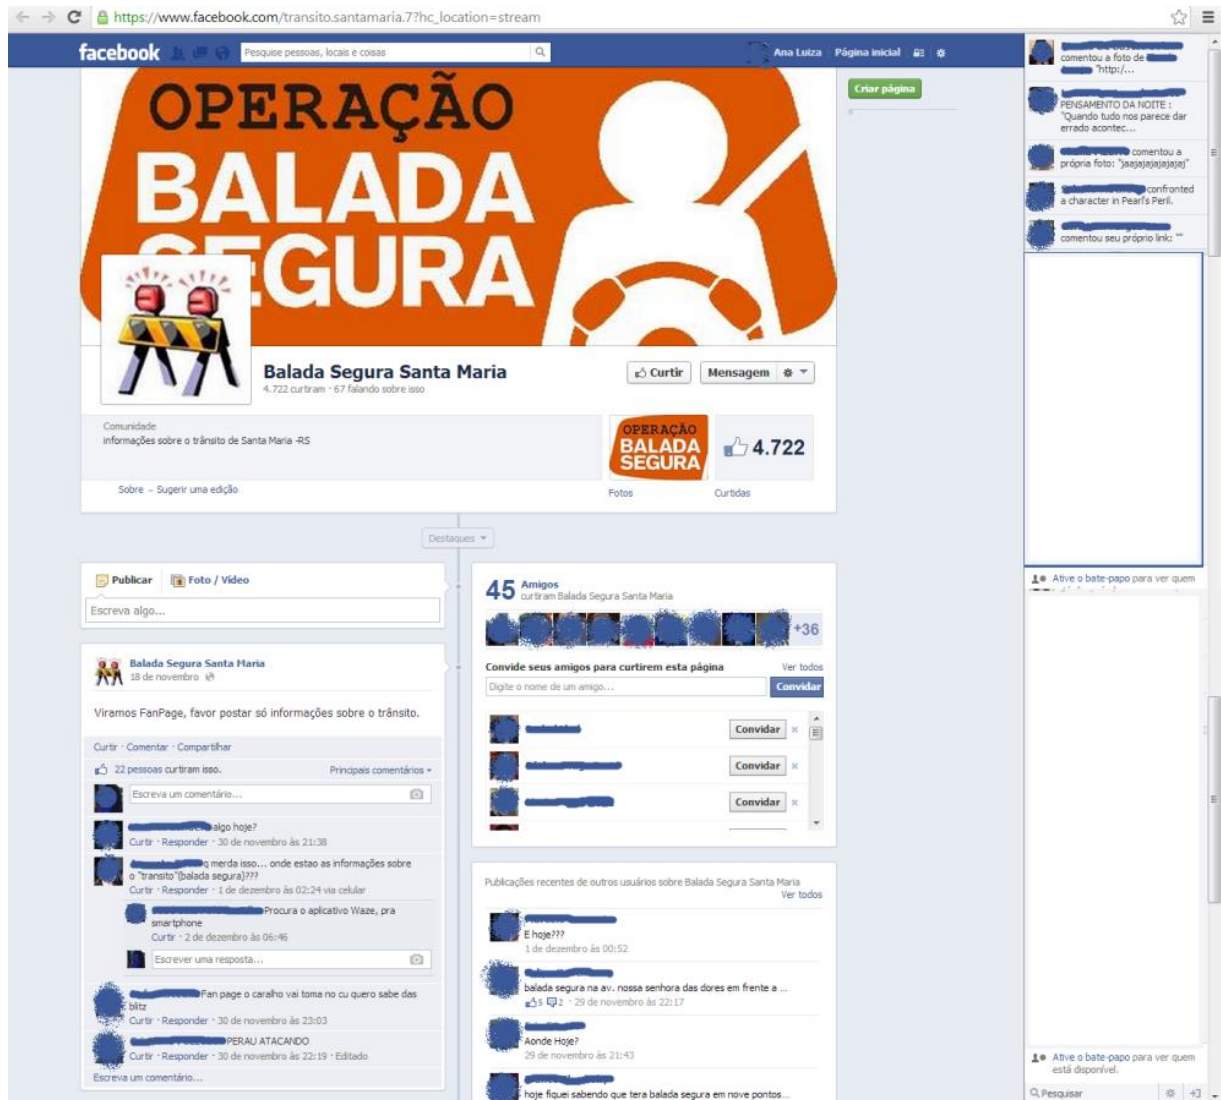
https://www.facebook.com/transito.santamaria.7?hc_location=stream

facebook
Pesquise pessoas, locais e coisas
Ana Luiza Página inicial

OPERAÇÃO BALADA SEGURA

Criar página

Balada Segura Santa Maria
4.722 curtiram · 67 falando sobre isso

Curtir
Mensagem

Comunidade
informações sobre o trânsito de Santa Maria -RS

OPERAÇÃO BALADA SEGURA
4.722

Sobre - Sugerir uma edição
Fotos
Curtidas

Destaques

Publicar
Foto / Vídeo
Escreva algo...

Balada Segura Santa Maria
18 de novembro

Viramos FanPage, favor postar só informações sobre o trânsito.

Curtir · Comentar · Compartilhar
22 pessoas curtiram isso.
Principais comentários
Escreva um comentário...

algo hoje?
Curtir · Responder · 30 de novembro às 21:38

q merda isso... onde estao as informações sobre o "transito"(balada segura)???
Curtir · Responder · 1 de dezembro às 02:24 via celular

Procura o aplicativo Waze, pra smartphone
Curtir · 2 de dezembro às 06:46

Escrever uma resposta...

Fan page o caralho vai toma no cu quero sabe das blitz
Curtir · Responder · 30 de novembro às 23:03

PERAU ATACANDO
Curtir · Responder · 30 de novembro às 22:19 · Editado

Escreva um comentário...

45 Amigos
curtiram Balada Segura Santa Maria
+36

Convide seus amigos para curtirem esta página
Ver todos
Digite o nome de um amigo...
Convidar

Convidar
Convidar
Convidar

Publicações recentes de outros usuários sobre Balada Segura Santa Maria
Ver todos

E hoje???
1 de dezembro às 00:52

balada segura na av. nossa senhora das dores em frente a ...
5 2 · 29 de novembro às 22:17

Aonde Hoje?
29 de novembro às 21:43

hoje fiquei sabendo que tera balada segura em nove pontos...

comentou a foto de "http:/...
PENSAMENTO DA NOITE : "Quando tudo nos parece dar errado acontec...
comentou a própria foto: "jaajajajajajaj"
confronted a character in Pearl's Peril.
comentou seu próprio link: ""

Ative o bate-papo para ver quem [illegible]

Ative o bate-papo para ver quem está disponível.
Pesquisar